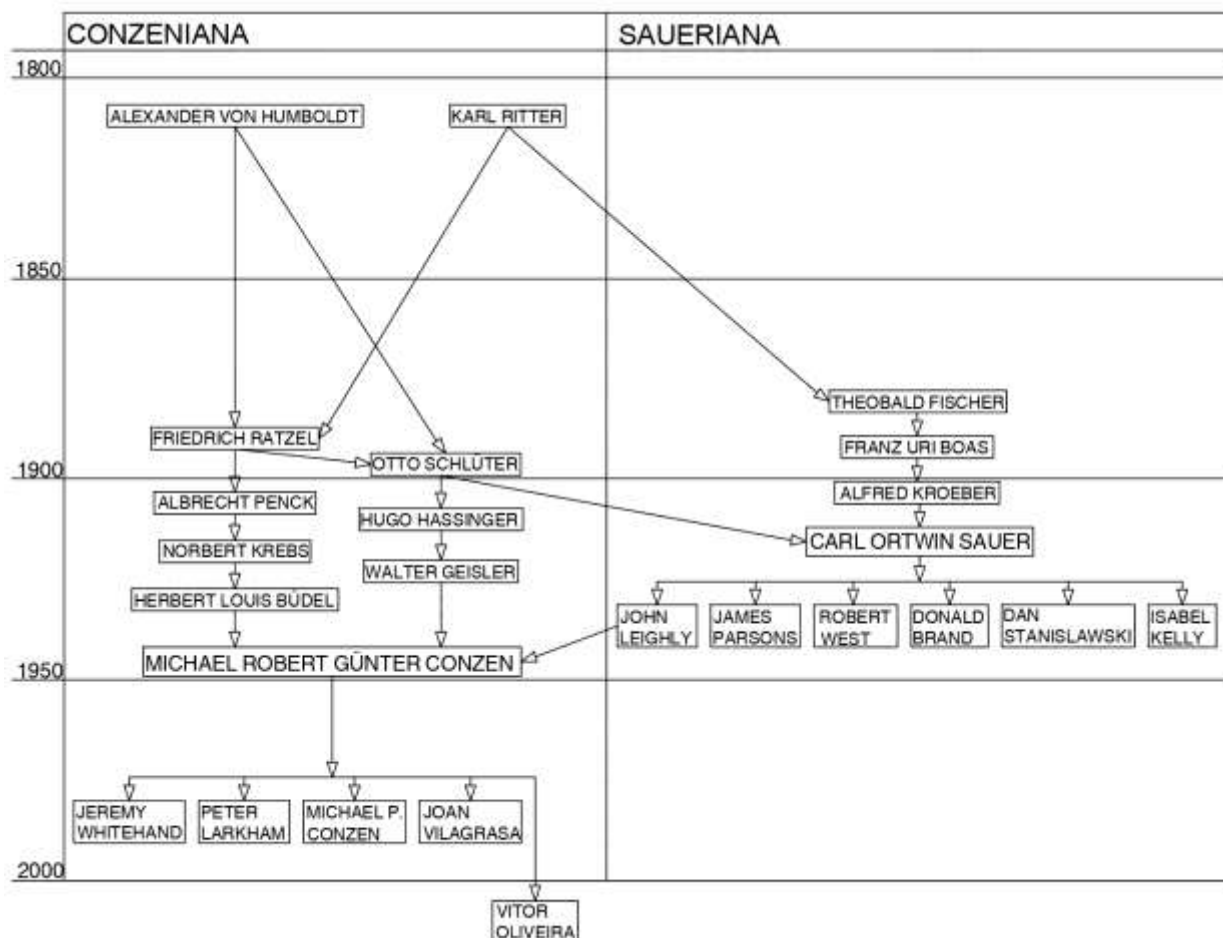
CONZENIANA

SAUERIANA

1800

ALEXANDER VON HUMBOLDT

KARL RITTER

1850

THEOBALD FISCHER

FRIEDRICH RATZEL

FRANZ URI BOAS

OTTO SCHLÜTER

1900

ALFRED KROEBER

ALBRECHT PENCK

HUGO HASSINGER

CARL ORTWIN SAUER

NORBERT KREBS

WALTER GEISLER

HERBERT LOUIS BÜDEL

JOHN LEIGHLY

JAMES PARSONS

ROBERT WEST

DONALD BRAND

DAN STANISLAWSKI

ISABEL KELLY

MICHAEL ROBERT GÜNTER CONZEN

1950

JEREMY WHITEHAND

PETER LARKHAM

MICHAEL P. CONZEN

JOAN VILAGRASA

2000

VITOR OLIVEIRA